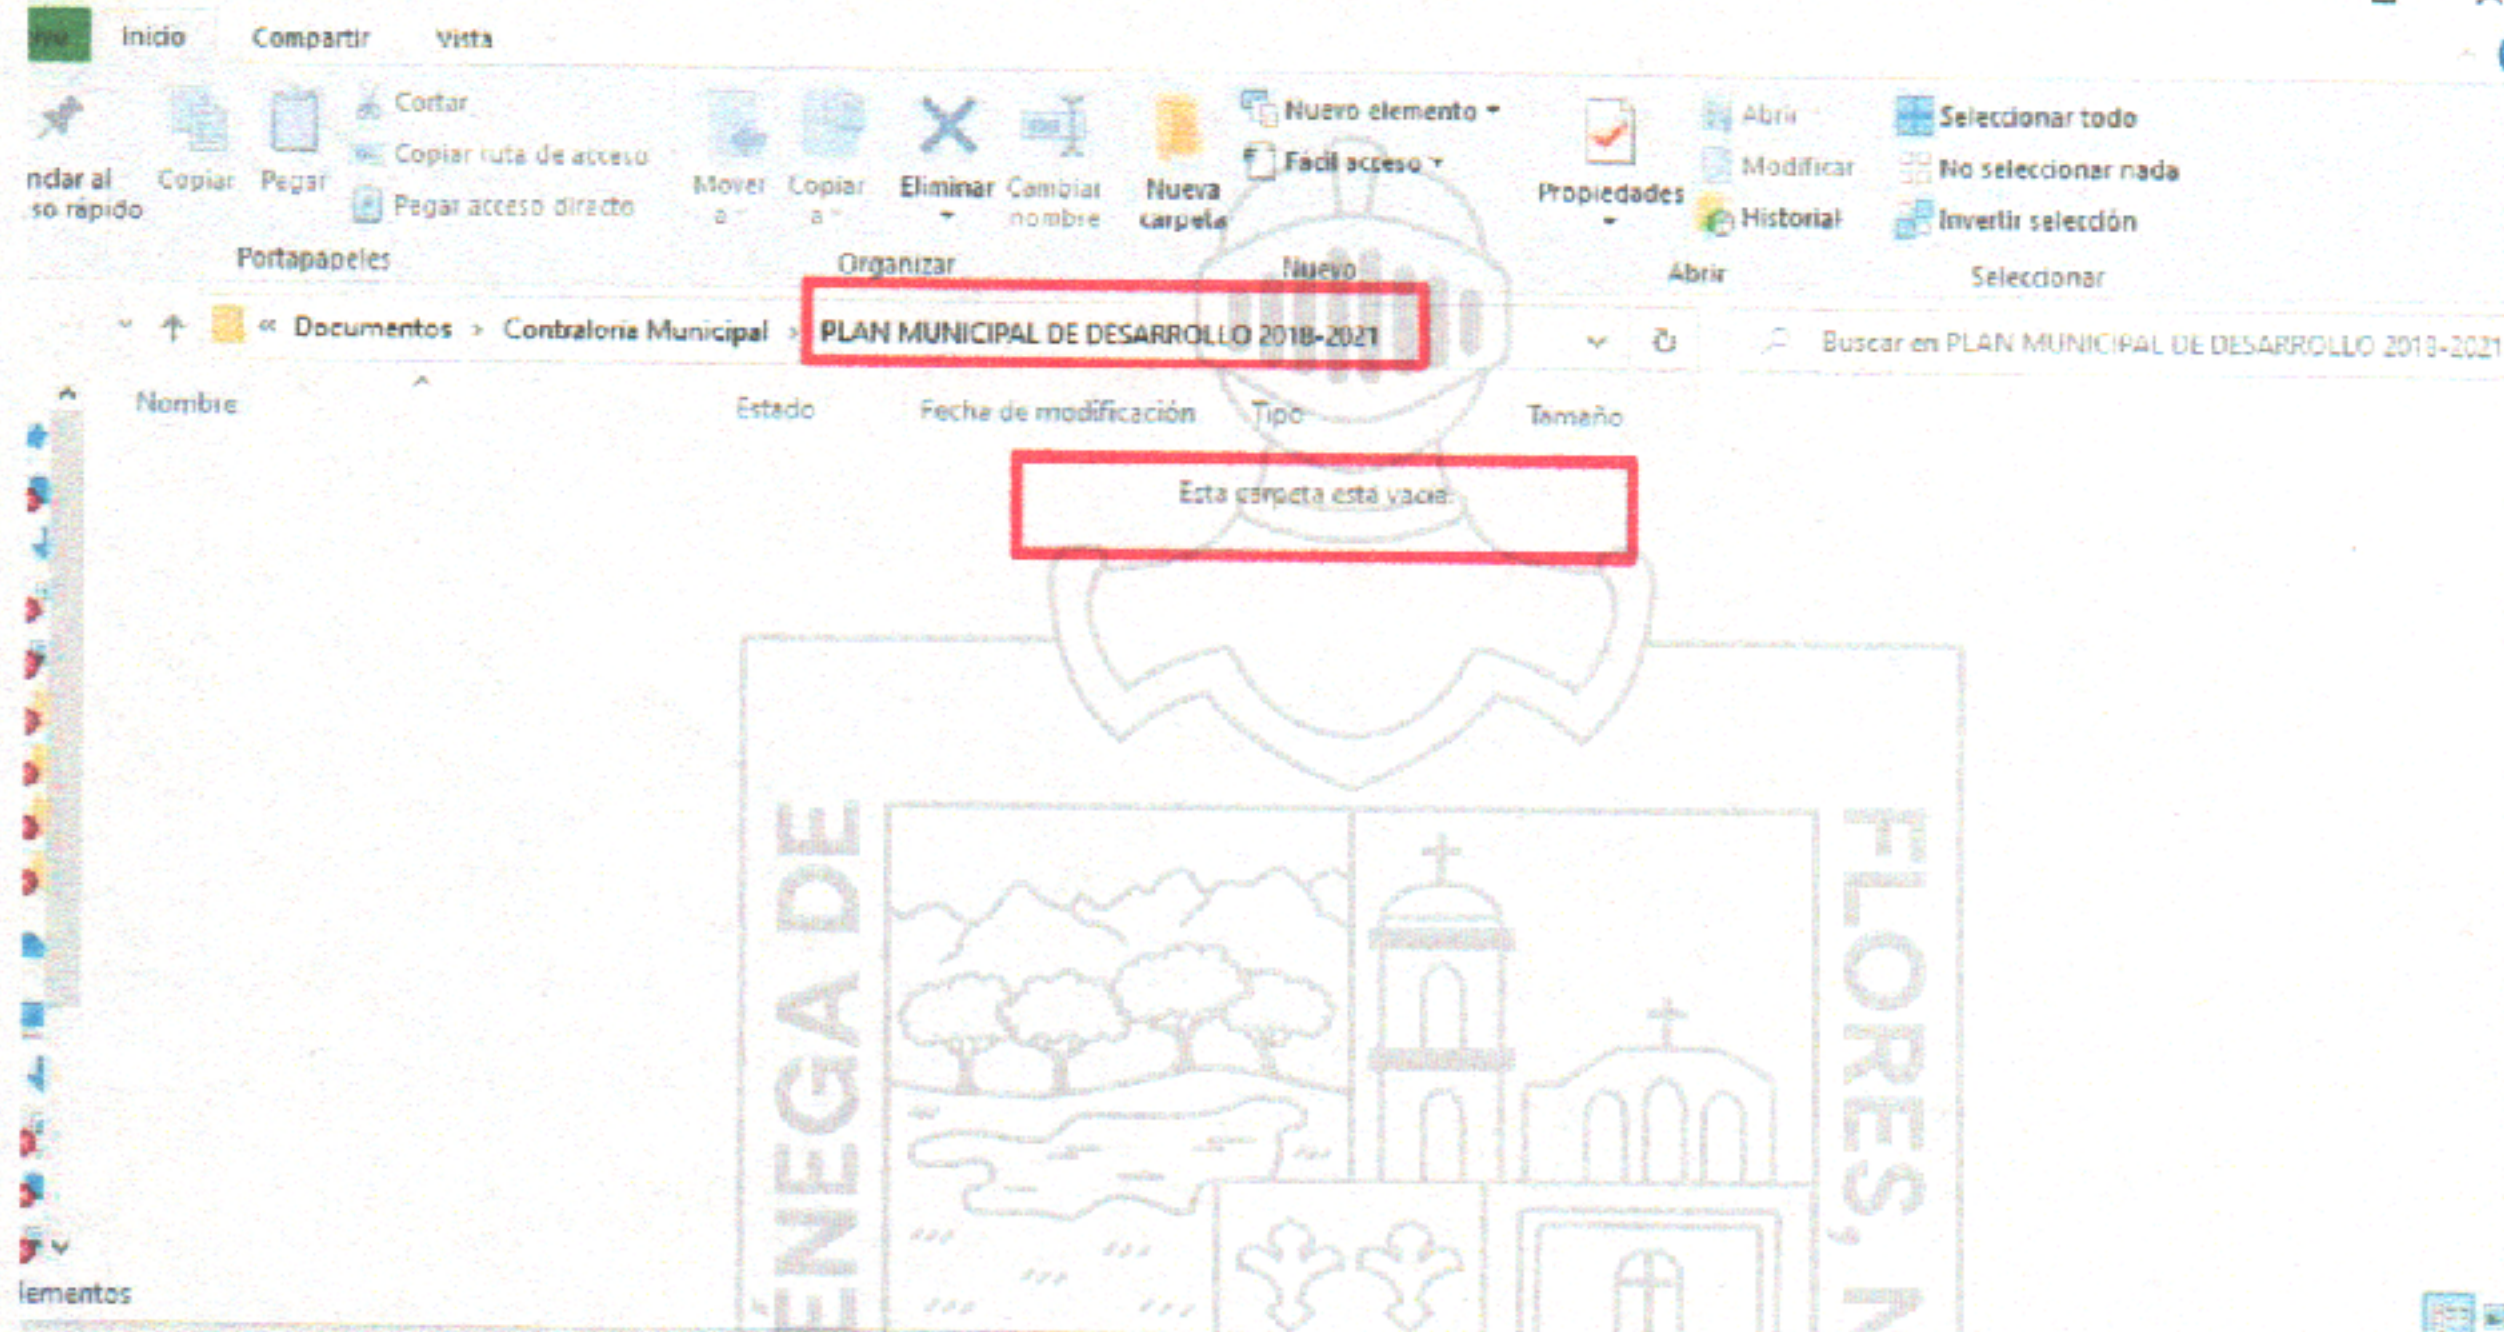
hivo Inicio Compartir Vista

ndar al so rápido Copiar Pegar Cortar Copiar ruta de acceso Pegar acceso directo
Portapapeles

Mover a Copiar a Eliminar Cambiar nombre
Organizar

Nueva carpeta Nuevo elemento Fácil acceso
Nuevo

Propiedades Abrir Modificar Historial
Abrir

Seleccionar todo No seleccionar nada Invertir selección
Seleccionar

« Documentos › Contraloria Municipal › PLAN MUNICIPAL DE DESARROLLO 2018-2021

Buscar en PLAN MUNICIPAL DE DESARROLLO 2018-2021

Nombre Estado Fecha de modificación Tipo Tamaño

Esta carpeta está vacía.

ÑENEGA DE FLORES, N

lementos